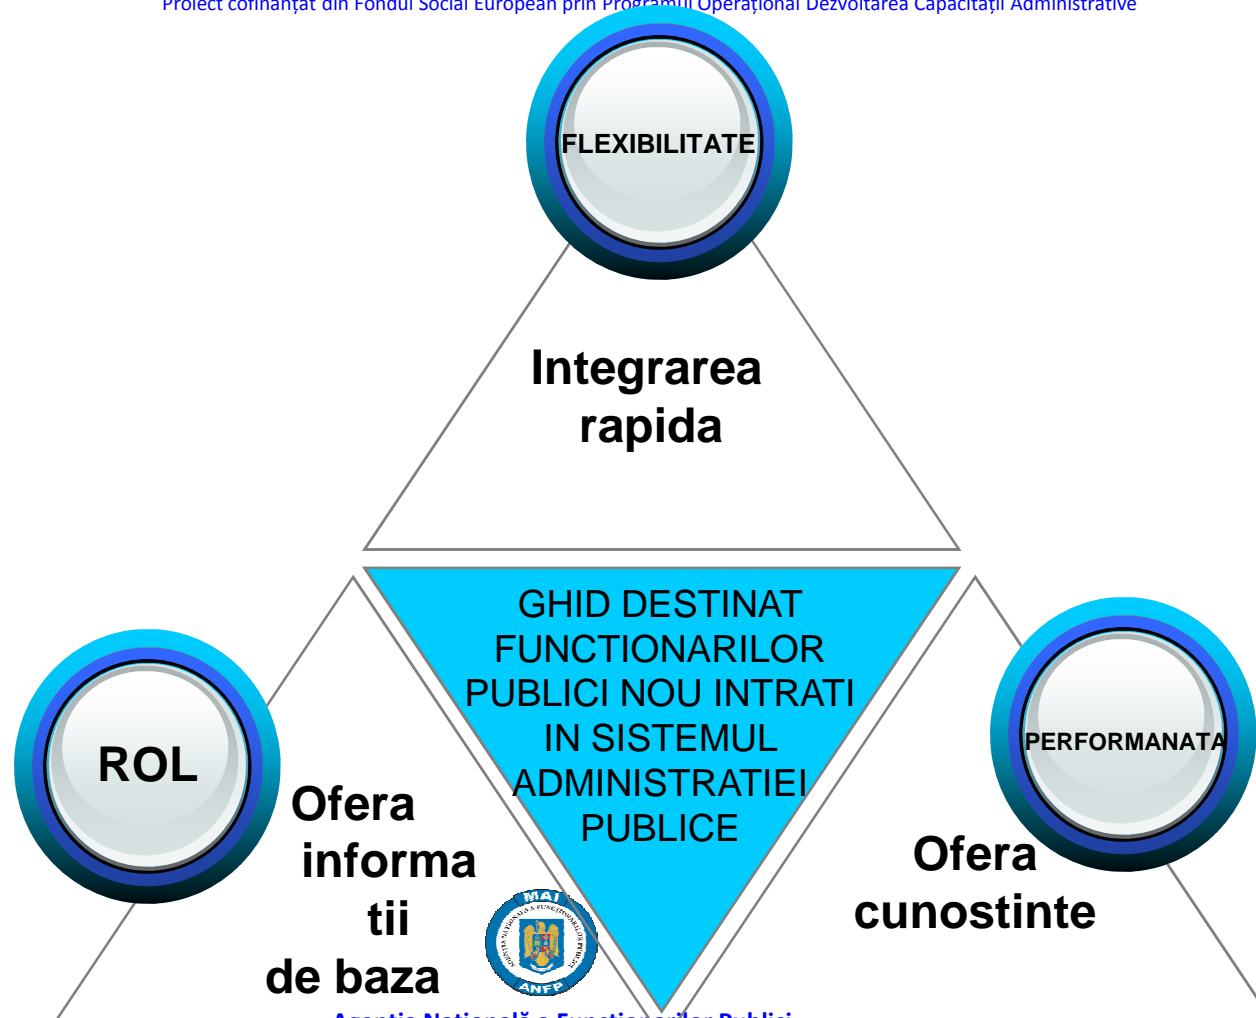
Proiect cofinanțat din Fondul Social European prin Programul Operațional Dezvoltarea Capacității Administrative

FLEXIBILITATE

Integrarea rapida

GHID DESTINAT FUNCTIONARILOR PUBLICI NOU INTRATI IN SISTEMUL ADMINISTRATIEI PUBLICE

ROL

Ofera informa tii de baza

PERFORMANATA

Ofera cunostinte

MAI

ANFP

Agenția Națională a Funcționarilor Publici